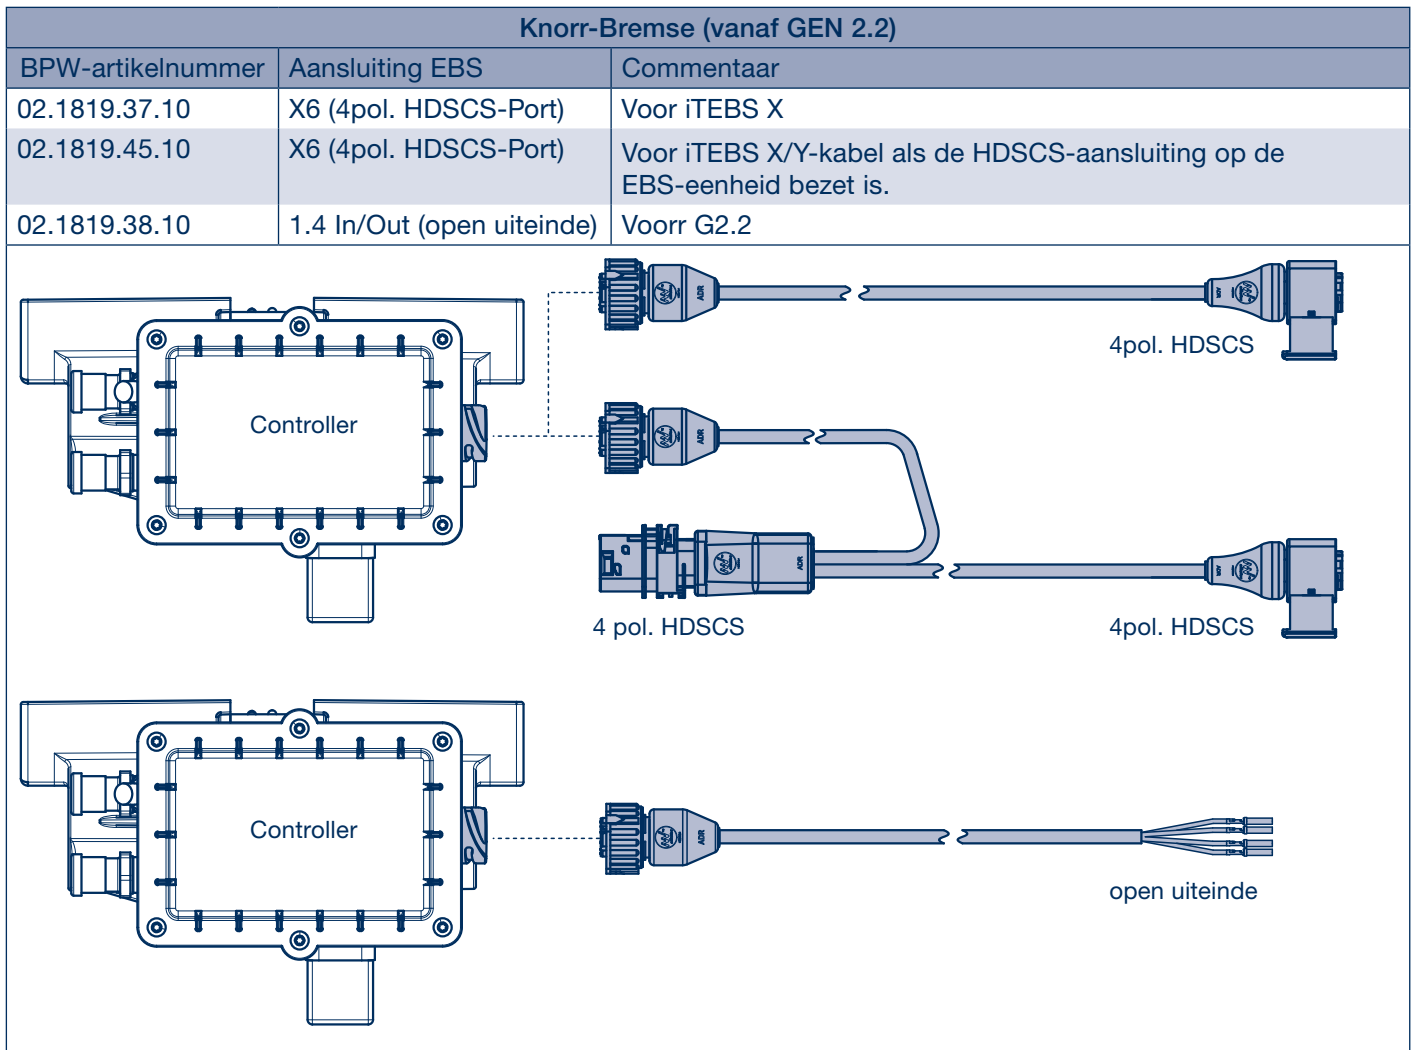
Knorr-Bremse (vanaf GEN 2.2)

| BPW-artikelnummer | Aansluiting EBS | Commentaar |
|---|---|---|
| 02.1819.37.10 | X6 (4pol. HDSCS-Port) | Voor iTEBS X |
| 02.1819.45.10 | X6 (4pol. HDSCS-Port) | Voor iTEBS X/Y-kabel als de HDSCS-aansluiting op de EBS-eenheid bezet is. |
| 02.1819.38.10 | 1.4 In/Out (open uiteinde) | Voorr G2.2 |

Controller

ADR

ADR

4pol. HDSCS

ADR

ADR

ADR

ADR

4 pol. HDSCS

4pol. HDSCS

Controller

ADR

open uiteinde